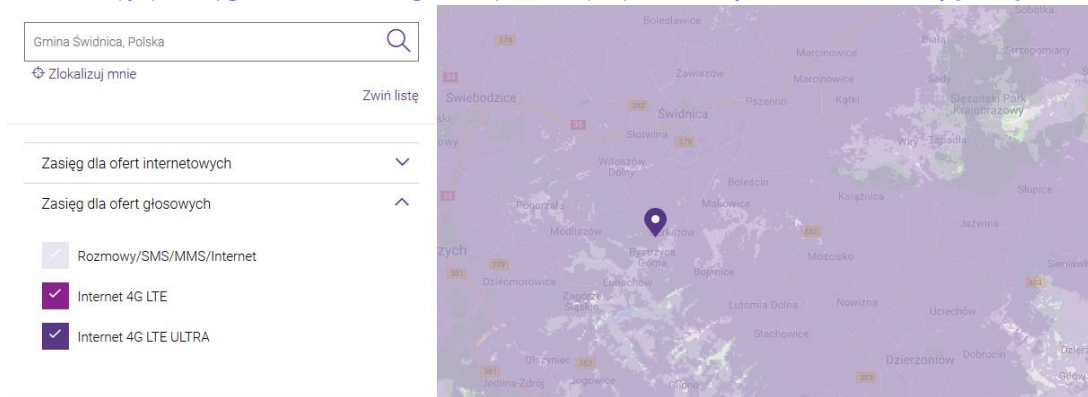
Gmina Świdnica, Polska

Zlokalizuj mnie

Zwiń listę

Zasięg dla ofert internetowych

Zasięg dla ofert głosowych

Rozmowy/SMS/MMS/Internet

Internet 4G LTE

Internet 4G LTE ULTRA

Bolesławice
374
Marcinowice
Biała
Strzegomiany
Sobótka
Zawiszów
Marcinowice
Sady
34
Świebodzice
382
Pszenno
Kątki
Ślężański Park Krajobrazowy
Świdnica
35
Słotwina
379
Witoszów Dolny
Wiry
Tąpadła
Boleścin
Słupice
Książnica
Pogorzała
Makowice
Jaźwina
Modliszów
Burkatów
382
Bystrzyca Górna
Mościsko
zych
379
Sieniawka
381
Dziećmorowice
Bojanice
Lubachów
Zagórze Śląskie
Lutomia Dolna
Nowizna
Uciechów
Stachowice
Olszyniec
383
Dzierżoniów
Dobrocin
Jedlina-Zdrój
Jugowice
Glinno
383